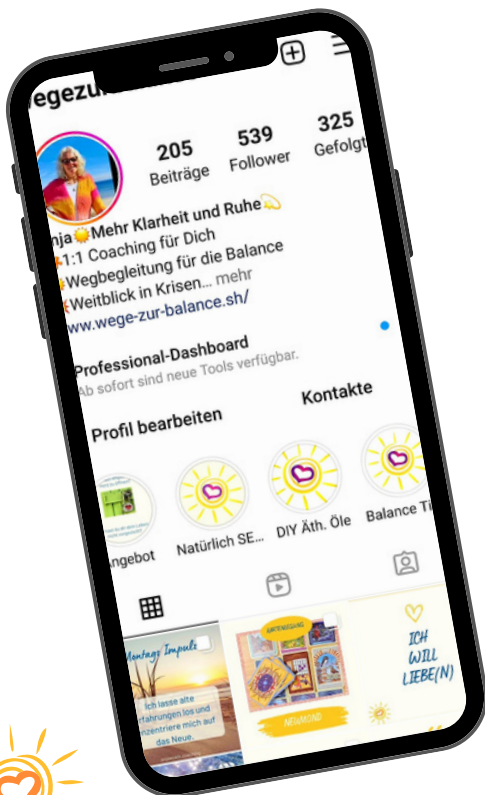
egezur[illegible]

205 Beiträge
539 Follower
325 Gefolgt

nja Mehr Klarheit und Ruhe
1:1 Coaching für Dich
Wegbegleitung für die Balance
Weitblick in Krisen... mehr
www.wege-zur-balance.sh/

Professional-Dashboard
Ab sofort sind neue Tools verfügbar.

Profil bearbeiten
Kontakte

ngebot
Natürlich SE...
DIY Äth. Öle
Balance Ti

Montags Impuls
Ich lasse alte Erfahrungen los und konzentriere mich auf das Neue.

NEUMOND

ICH WILL LIEBE(N)